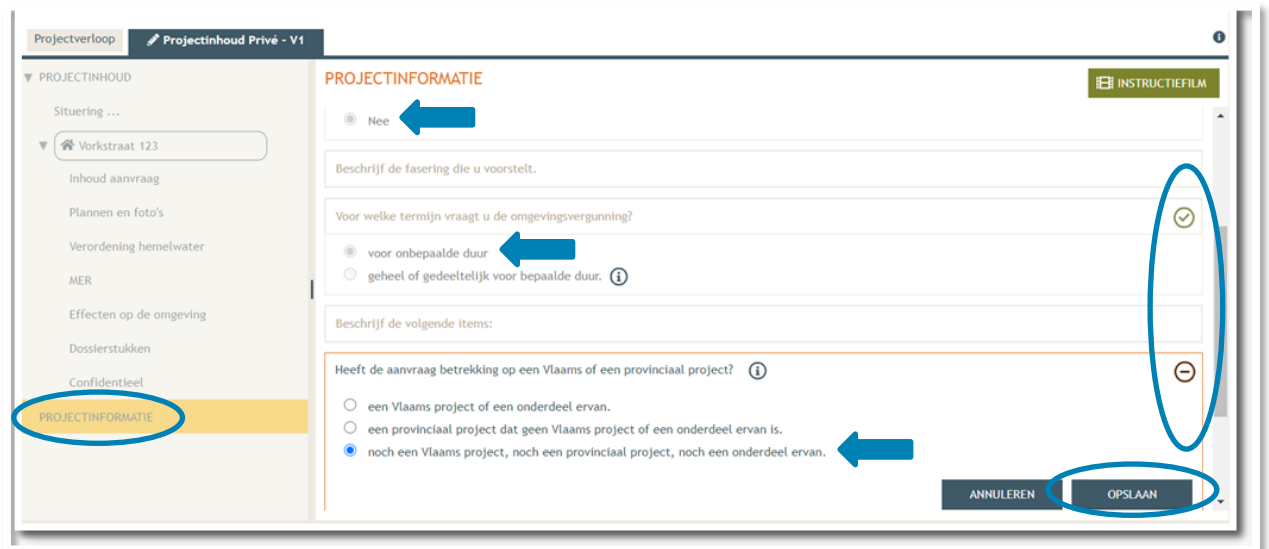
Projectverloop

Projectinhoud Privé - V1

PROJECTINHOUD

Situering ...

Vorkstraat 123

Inhoud aanvraag

Plannen en foto's

Verordening hemelwater

MER

Effecten op de omgeving

Dossierstukken

Confidentieel

PROJECTINFORMATIE

PROJECTINFORMATIE

INSTRUCTIEFILM

Nee

Beschrijf de fasering die u voorstelt.

Voor welke termijn vraagt u de omgevingsvergunning?

voor onbepaalde duur

geheel of gedeeltelijk voor bepaalde duur.

Beschrijf de volgende items:

Heeft de aanvraag betrekking op een Vlaams of een provinciaal project?

een Vlaams project of een onderdeel ervan.

een provinciaal project dat geen Vlaams project of een onderdeel ervan is.

noch een Vlaams project, noch een provinciaal project, noch een onderdeel ervan.

ANNULEREN

OPSLAAN